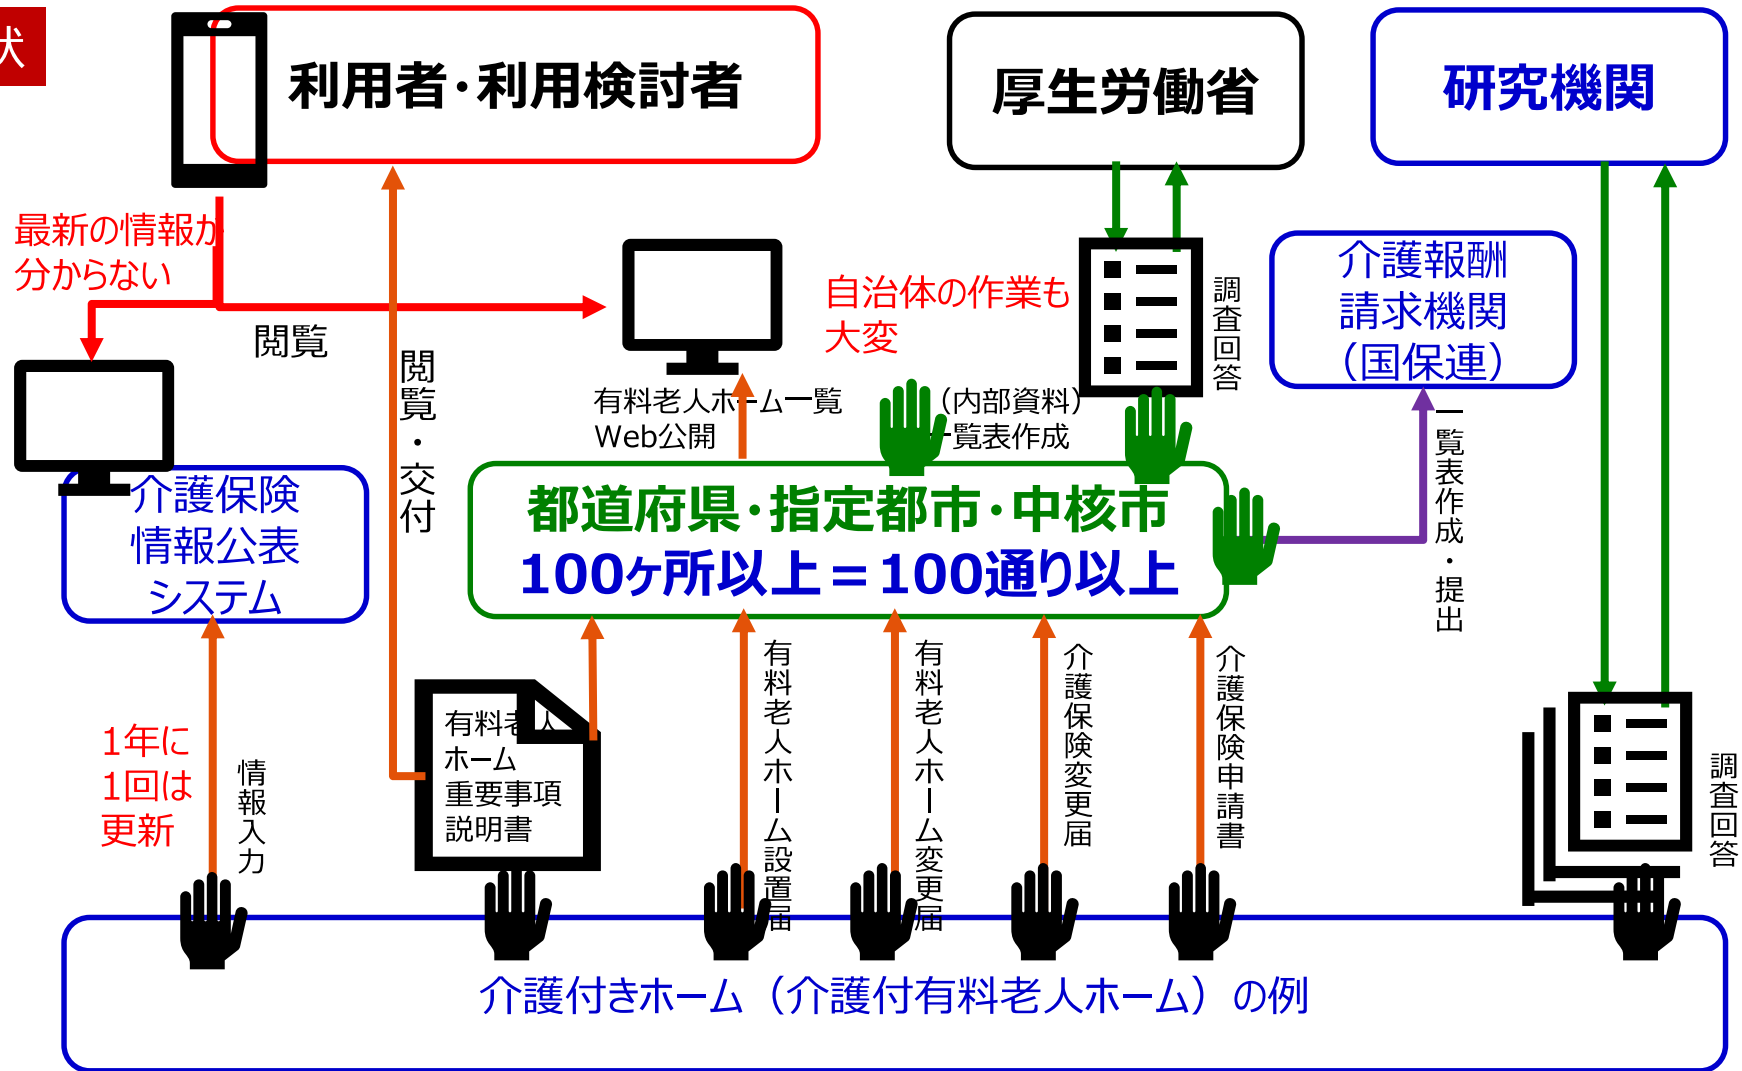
状

利用者・利用検討者

厚生労働省

研究機関

最新の情報が分からない

閲覧

閲覧・交付

自治体の作業も大変

調査回答

介護報酬請求機関（国保連）

有料老人ホーム一覧Web公開

（内部資料）一覧表作成

介護保険情報公表システム

都道府県・指定都市・中核市
100ヶ所以上＝100通り以上

一覧表作成・提出

1年に1回は更新

情報入力

有料老人ホーム重要事項説明書

有料老人ホーム設置届

有料老人ホーム変更届

介護保険変更届

介護保険申請書

調査回答

介護付きホーム（介護付有料老人ホーム）の例